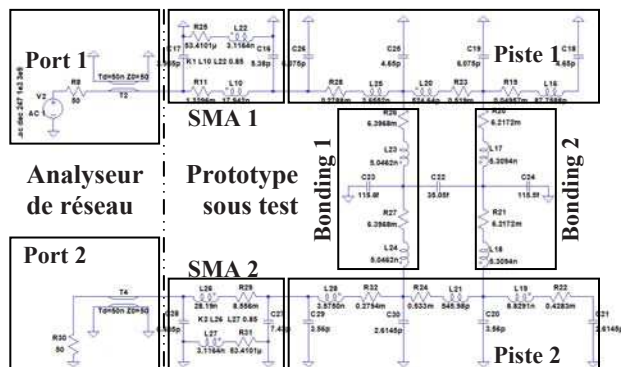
Port 1

.ac dec 247 1e3 3e9

V2

AC

R8

50

Td=50n Z0=50

T2

Analyseur de réseau

Port 2

T4

Td=50n Z0=50

R30

50

SMA 1

R25

53.4101µ

L22

3.1164n

C17

5.38p

C16

5.38p

K1 L10 L22 0.85

R11

1.1396m

L10

17.567n

Piste 1

C26

6.075p

C25

4.65p

C19

6.075p

C18

4.65p

R28

0.2788m

L25

2.6552n

L20

634.54p

R23

0.519m

R19

0.04957m

L16

87.7588p

Prototype sous test

Bonding 1

R26

6.3968m

L23

5.0462n

C23

115.6f

C22

35.05f

R27

6.3968m

L24

5.0462n

Bonding 2

R20

6.2172m

L17

5.3094n

C24

115.6f

R21

6.2172m

L18

5.3094n

SMA 2

L26

28.19n

R29

8.556m

C28

5.38p

K2 L26 L27 0.85

C27

7.43p

L27

3.1164n

R31

53.4101µ

L28

3.5755n

R32

0.2794m

R24

0.533m

L21

545.56p

L19

8.8291n

R22

0.4283m

C29

3.56p

C30

2.6145p

C20

3.56p

C21

2.6145p

Piste 2